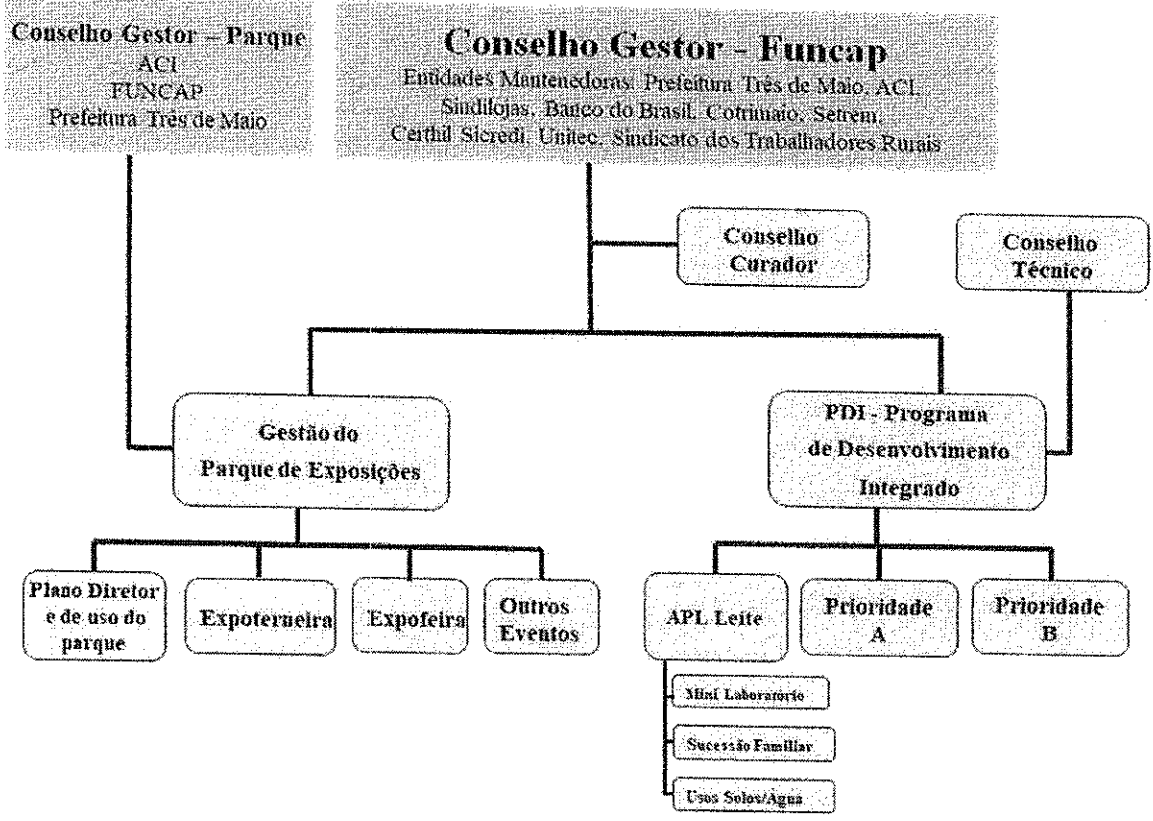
Conselho Gestor – Parque
ACI
FUNCAP
Prefeitura Três de Maio

Conselho Gestor - Funcap
Entidades Mantenedoras: Prefeitura Três de Maio, ACI, Sindilojas, Banco do Brasil, Cotrimaio, Setrem, Certhil Sicredi, Unitec, Sindicato dos Trabalhadores Rurais

Conselho Curador

Conselho Técnico

Gestão do Parque de Exposições

PDI - Programa de Desenvolvimento Integrado

Plano Diretor e de uso do parque

Expoterneira

Expofeira

Outros Eventos

APL Leite

Prioridade A

Prioridade B

Mini Laboratório

Sucessão Familiar

Usos Solos/Água